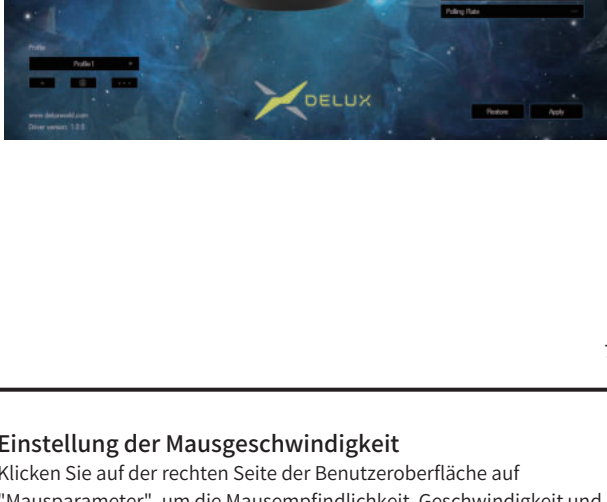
Polling Rate

Profile

Profile 1

+

- - -

DELUX

www.deluxworld.com
Driver version: 1.0.0

Restore

Apply

Einstellung der Mausgeschwindigkeit
Klicken Sie auf der rechten Seite der Benutzeroberfläche auf "Mausparameter", um die Mausempfindlichkeit, Geschwindigkeit und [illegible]